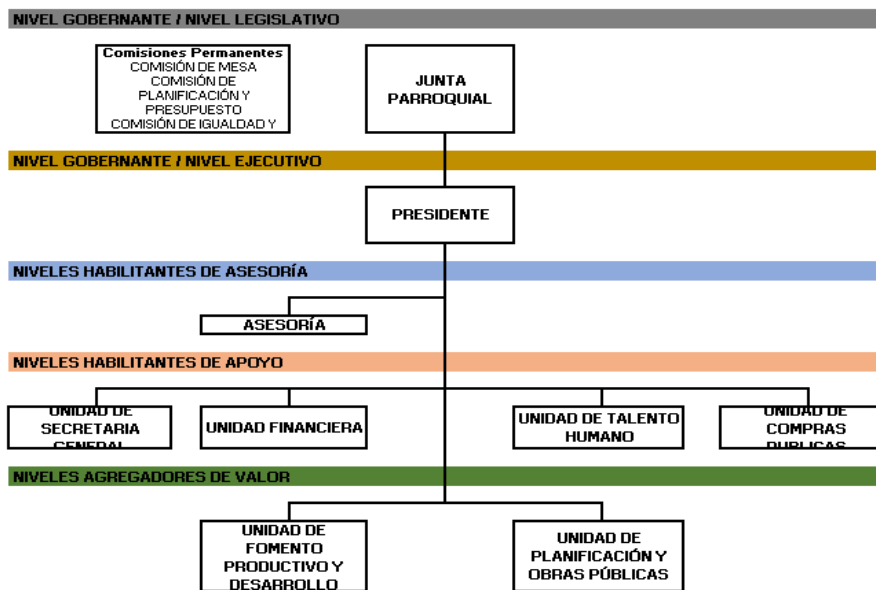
NIVEL GOBERNANTE / NIVEL LEGISLATIVO

Comisiones Permanentes
COMISIÓN DE MESA
COMISIÓN DE PLANIFICACIÓN Y PRESUPUESTO
COMISIÓN DE IGUALDAD Y

JUNTA PARROQUIAL

NIVEL GOBERNANTE / NIVEL EJECUTIVO

PRESIDENTE

NIVELES HABILITANTES DE ASESORÍA

ASESORÍA

NIVELES HABILITANTES DE APOYO

UNIDAD DE SECRETARIA GENERAL

UNIDAD FINANCIERA

UNIDAD DE TALENTO HUMANO

UNIDAD DE COMPRAS PUBLICAS

NIVELES AGREGADORES DE VALOR

UNIDAD DE FOMENTO PRODUCTIVO Y DESARROLLO

UNIDAD DE PLANIFICACIÓN Y OBRAS PÚBLICAS